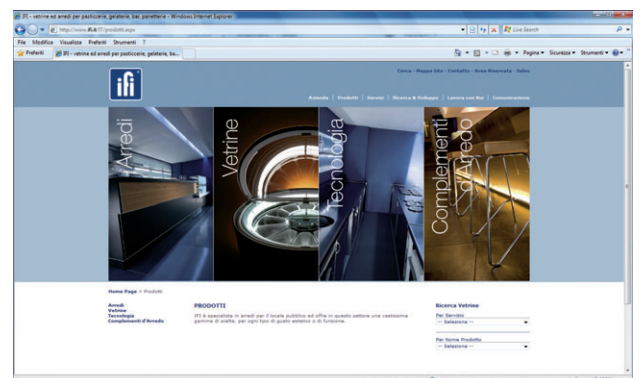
IFI - vetrine ed arredi per pasticcerie, gelaterie, bar, panetterie - Windows Internet Explorer

http://www.ifi.it/IT/prodotti.aspx

Live Search

File Modifica Visualizza Preferiti Strumenti ?

Preferiti

IFI - vetrine ed arredi per pasticcerie, gelaterie, ba...

Pagina ▾ Sicurezza ▾ Strumenti ▾

ifi

Cerca - Mappa Sito - Contatto - Area Riservata - Italia

Azienda | Prodotti | Servizi | Ricerca & Sviluppo | Lavora con Noi | Comunicazione

Arredi

Vetrine

Tecnologia

Complementi d'Arredo

Home Page > Prodotti

Arredi
Vetrine
Tecnologia
Complementi d'Arredo

PRODOTTI

IFI è specializzata in arredi per il locale pubblico ed offre in questo settore una vastissima gamma di scelta, per ogni tipo di gusto estetico o di funzione.

Ricerca Vetrine

Per Servizio
-- Selezione --

Per Nome Prodotto
-- Selezione --